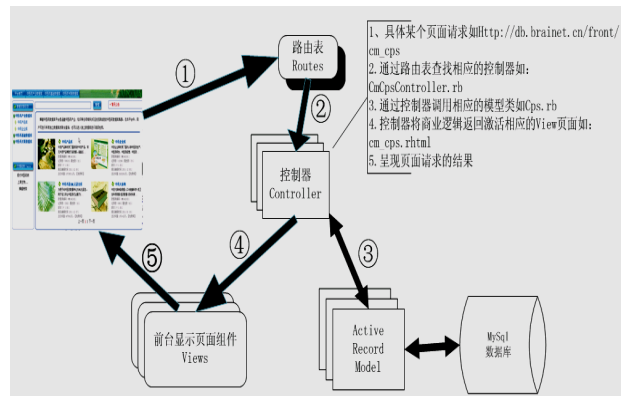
1、具体某个页面请求如http://db.brainet.cn/front/cm_cps
2.通过路由表查找相应的控制器如:CmCpsController.rb
3.通过控制器调用相应的模型类如Cps.rb
4.控制器将商业逻辑返回激活相应的View页面如:cm_cps.rhtml
5.呈现页面请求的结果

路由表
Routes

①

②

控制器
Controller

④

③

⑤

前台显示页面组件
Views

Active
Record
Model

MySql
数据库